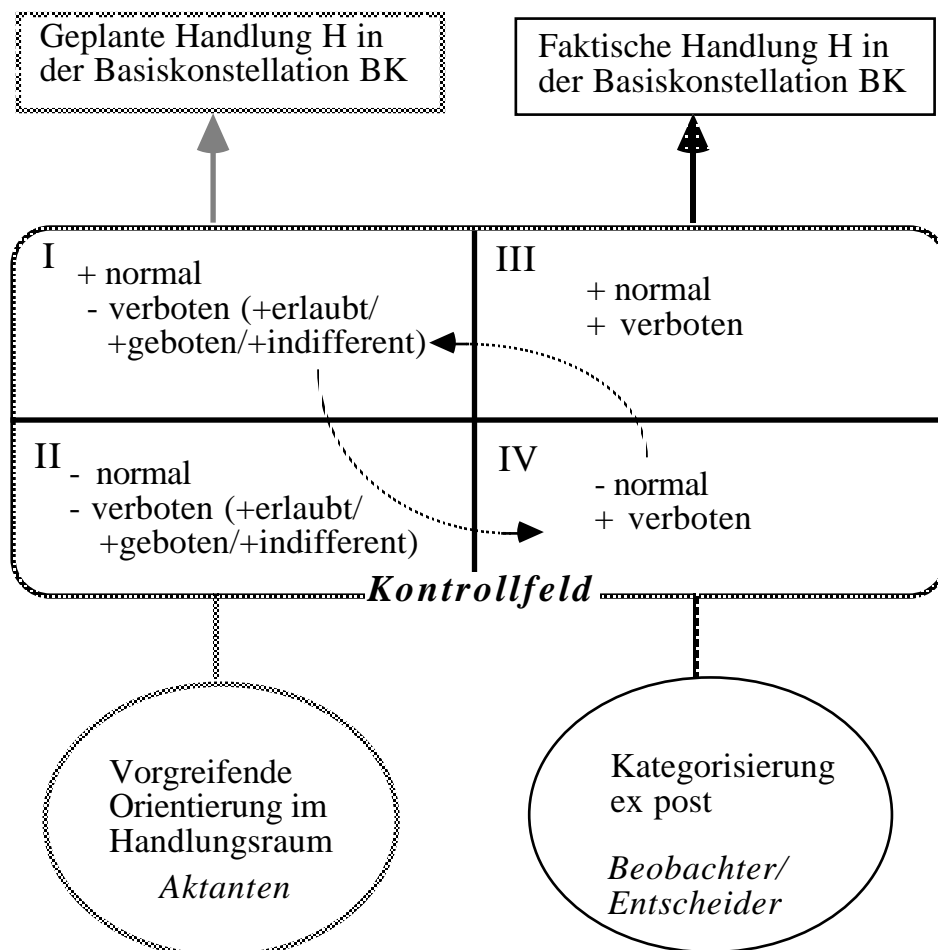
Geplante Handlung H in der Basiskonstellation BK

Faktische Handlung H in der Basiskonstellation BK

I
+ normal
- verboten (+erlaubt/ +geboten/+indifferent)

III
+ normal
+ verboten

II
- normal
- verboten (+erlaubt/ +geboten/+indifferent)

IV
- normal
+ verboten

*Kontrollfeld*

Vorgreifende Orientierung im Handlungsraum
*Aktanten*

Kategorisierung ex post
*Beobachter/ Entscheider*